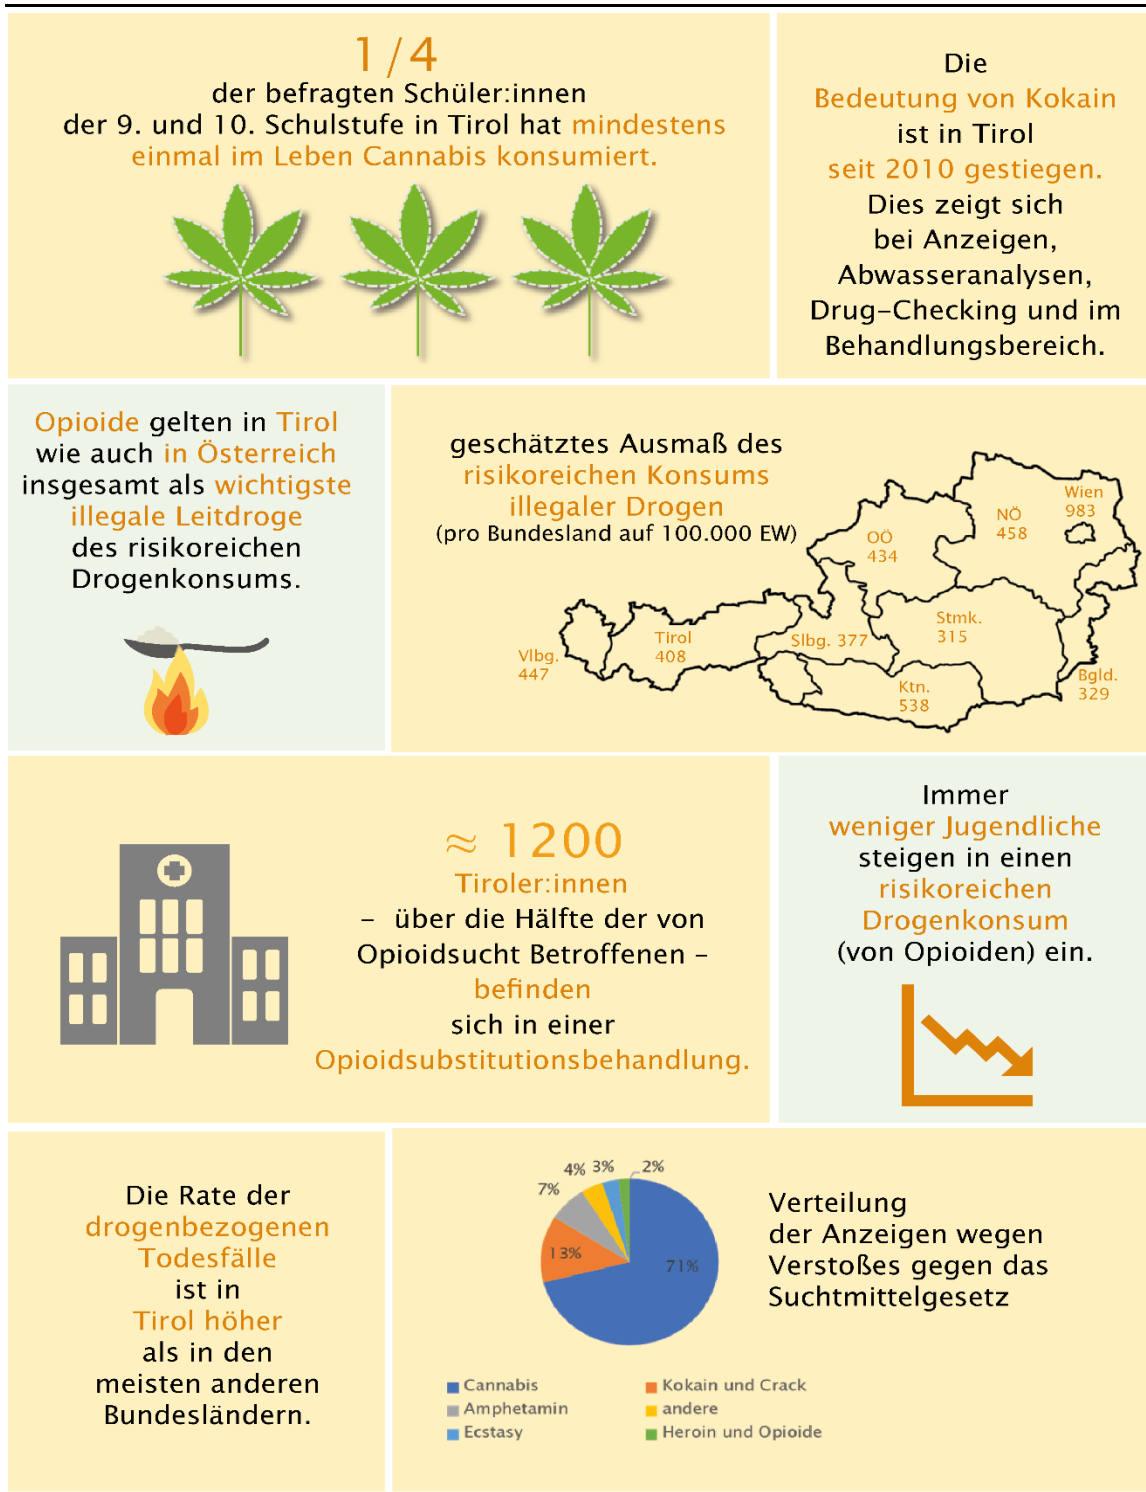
1/4
der befragten Schüler:innen der 9. und 10. Schulstufe in Tirol hat mindestens einmal im Leben Cannabis konsumiert.

Die Bedeutung von Kokain ist in Tirol seit 2010 gestiegen. Dies zeigt sich bei Anzeigen, Abwasseranalysen, Drug-Checking und im Behandlungsbereich.

Opioide gelten in Tirol wie auch in Österreich insgesamt als wichtigste illegale Leitdroge des risikoreichen Drogenkonsums.

geschätztes Ausmaß des risikoreichen Konsums illegaler Drogen
(pro Bundesland auf 100.000 EW)

Wien 983
NÖ 458
OÖ 434
Stmk. 315
Slbg. 377
Tirol 408
Vlbg. 447
Ktn. 538
Bgld. 329

≈ 1200
Tiroler:innen
– über die Hälfte der von Opioidsucht Betroffenen – befinden sich in einer Opioidsubstitutionsbehandlung.

Immer weniger Jugendliche steigen in einen risikoreichen Drogenkonsum (von Opioiden) ein.

Die Rate der drogenbezogenen Todesfälle ist in Tirol höher als in den meisten anderen Bundesländern.

4% 3% 2%
7%
13%
71%

Verteilung der Anzeigen wegen Verstoßes gegen das Suchtmittelgesetz

Cannabis
Amphetamin
Ecstasy
Kokain und Crack
andere
Heroin und Opioide